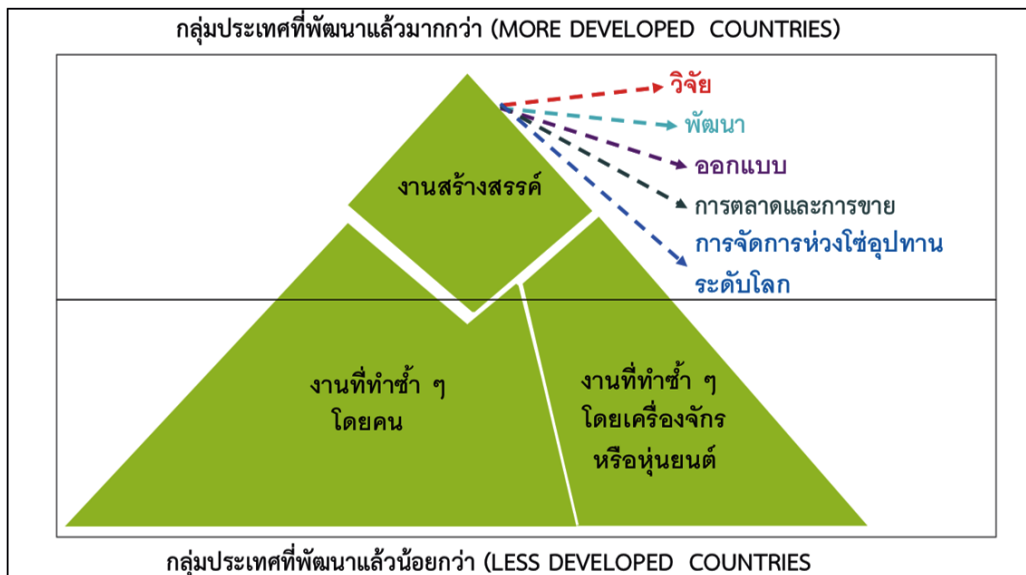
กลุ่มประเทศที่พัฒนาแล้วมากกว่า (MORE DEVELOPED COUNTRIES)

งานสร้างสรรค์

วิจัย

พัฒนา

ออกแบบ

การตลาดและการขาย

การจัดการห่วงโซ่อุปทานระดับโลก

งานที่ทำซ้ำ ๆ โดยคน

งานที่ทำซ้ำ ๆ โดยเครื่องจักรหรือหุ่นยนต์

กลุ่มประเทศที่พัฒนาแล้วน้อยกว่า (LESS DEVELOPED COUNTRIES